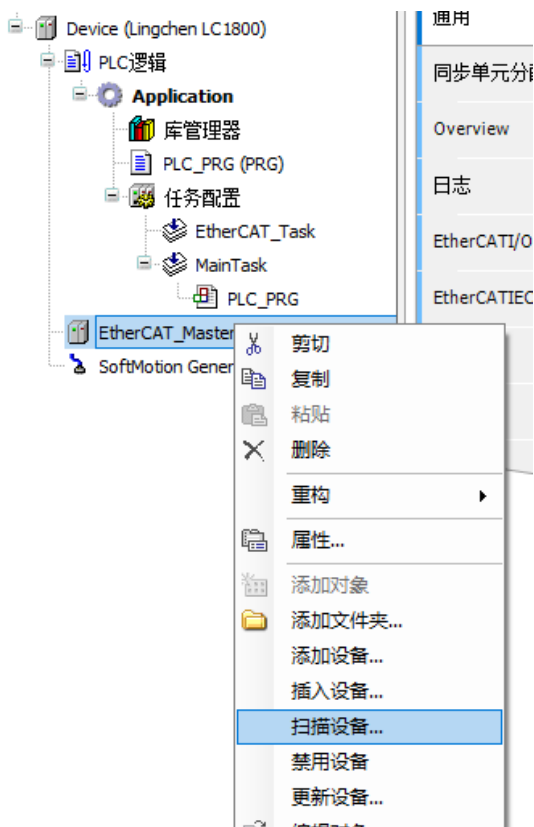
Device (Lingchen LC1800)
PLC逻辑
Application
库管理器
PLC_PRG (PRG)
任务配置
EtherCAT_Task
MainTask
PLC_PRG
EtherCAT_Master
SoftMotion Gener

通用
同步单元分
Overview
日志
EtherCATI/O
EtherCATIEC

剪切
复制
粘贴
删除
重构
属性...
添加对象
添加文件夹...
添加设备...
插入设备...
扫描设备...
禁用设备
更新设备...
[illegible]